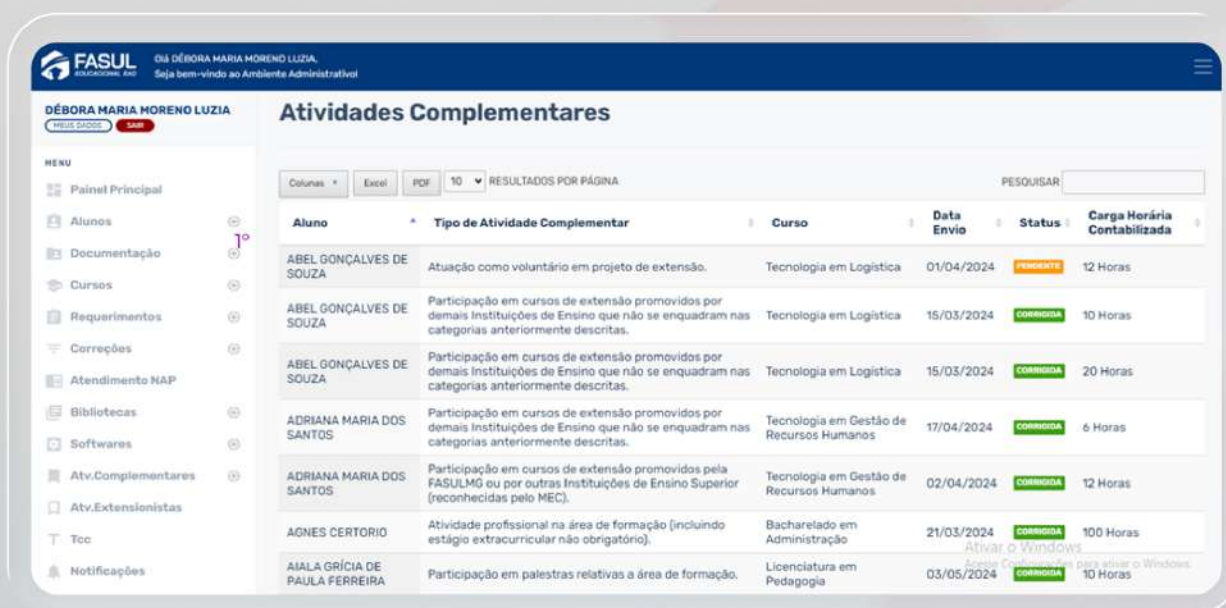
FASUL EDUCACIONAL EAD
Olá DÉBORA MARIA MORENO LUZIA,
Seja bem-vindo ao Ambiente Administrativo!

DÉBORA MARIA MORENO LUZIA
MEUS DADOS SAIR

MENU
Painel Principal
Alunos
Documentação
Cursos
Requerimentos
Correções
Atendimento NAP
Bibliotecas
Softwares
Atv.Complementares
Atv.Extensionistas
Tcc
Notificações

Atividades Complementares

Colunas Excel PDF 10 RESULTADOS POR PÁGINA PESQUISAR

| Aluno | Tipo de Atividade Complementar | Curso | Data Envio | Status | Carga Horária Contabilizada |
|---|---|---|---|---|---|
| ABEL GONÇALVES DE SOUZA | Atuação como voluntário em projeto de extensão. | Tecnologia em Logística | 01/04/2024 | PENDENTE | 12 Horas |
| ABEL GONÇALVES DE SOUZA | Participação em cursos de extensão promovidos por demais Instituições de Ensino que não se enquadram nas categorias anteriormente descritas. | Tecnologia em Logística | 15/03/2024 | CORRIGIDA | 10 Horas |
| ABEL GONÇALVES DE SOUZA | Participação em cursos de extensão promovidos por demais Instituições de Ensino que não se enquadram nas categorias anteriormente descritas. | Tecnologia em Logística | 15/03/2024 | CORRIGIDA | 20 Horas |
| ADRIANA MARIA DOS SANTOS | Participação em cursos de extensão promovidos por demais Instituições de Ensino que não se enquadram nas categorias anteriormente descritas. | Tecnologia em Gestão de Recursos Humanos | 17/04/2024 | CORRIGIDA | 6 Horas |
| ADRIANA MARIA DOS SANTOS | Participação em cursos de extensão promovidos pela FASULMG ou por outras Instituições de Ensino Superior (reconhecidas pelo MEC). | Tecnologia em Gestão de Recursos Humanos | 02/04/2024 | CORRIGIDA | 12 Horas |
| AGNES CERTORIO | Atividade profissional na área de formação (incluindo estágio extracurricular não obrigatório). | Bacharelado em Administração | 21/03/2024 | CORRIGIDA | 100 Horas |
| AIALA GRÍCIA DE PAULA FERREIRA | Participação em palestras relativas a área de formação. | Licenciatura em Pedagogia | 03/05/2024 | CORRIGIDA | 10 Horas |

Ativar o Windows
Acesse Configurações para ativar o Windows.